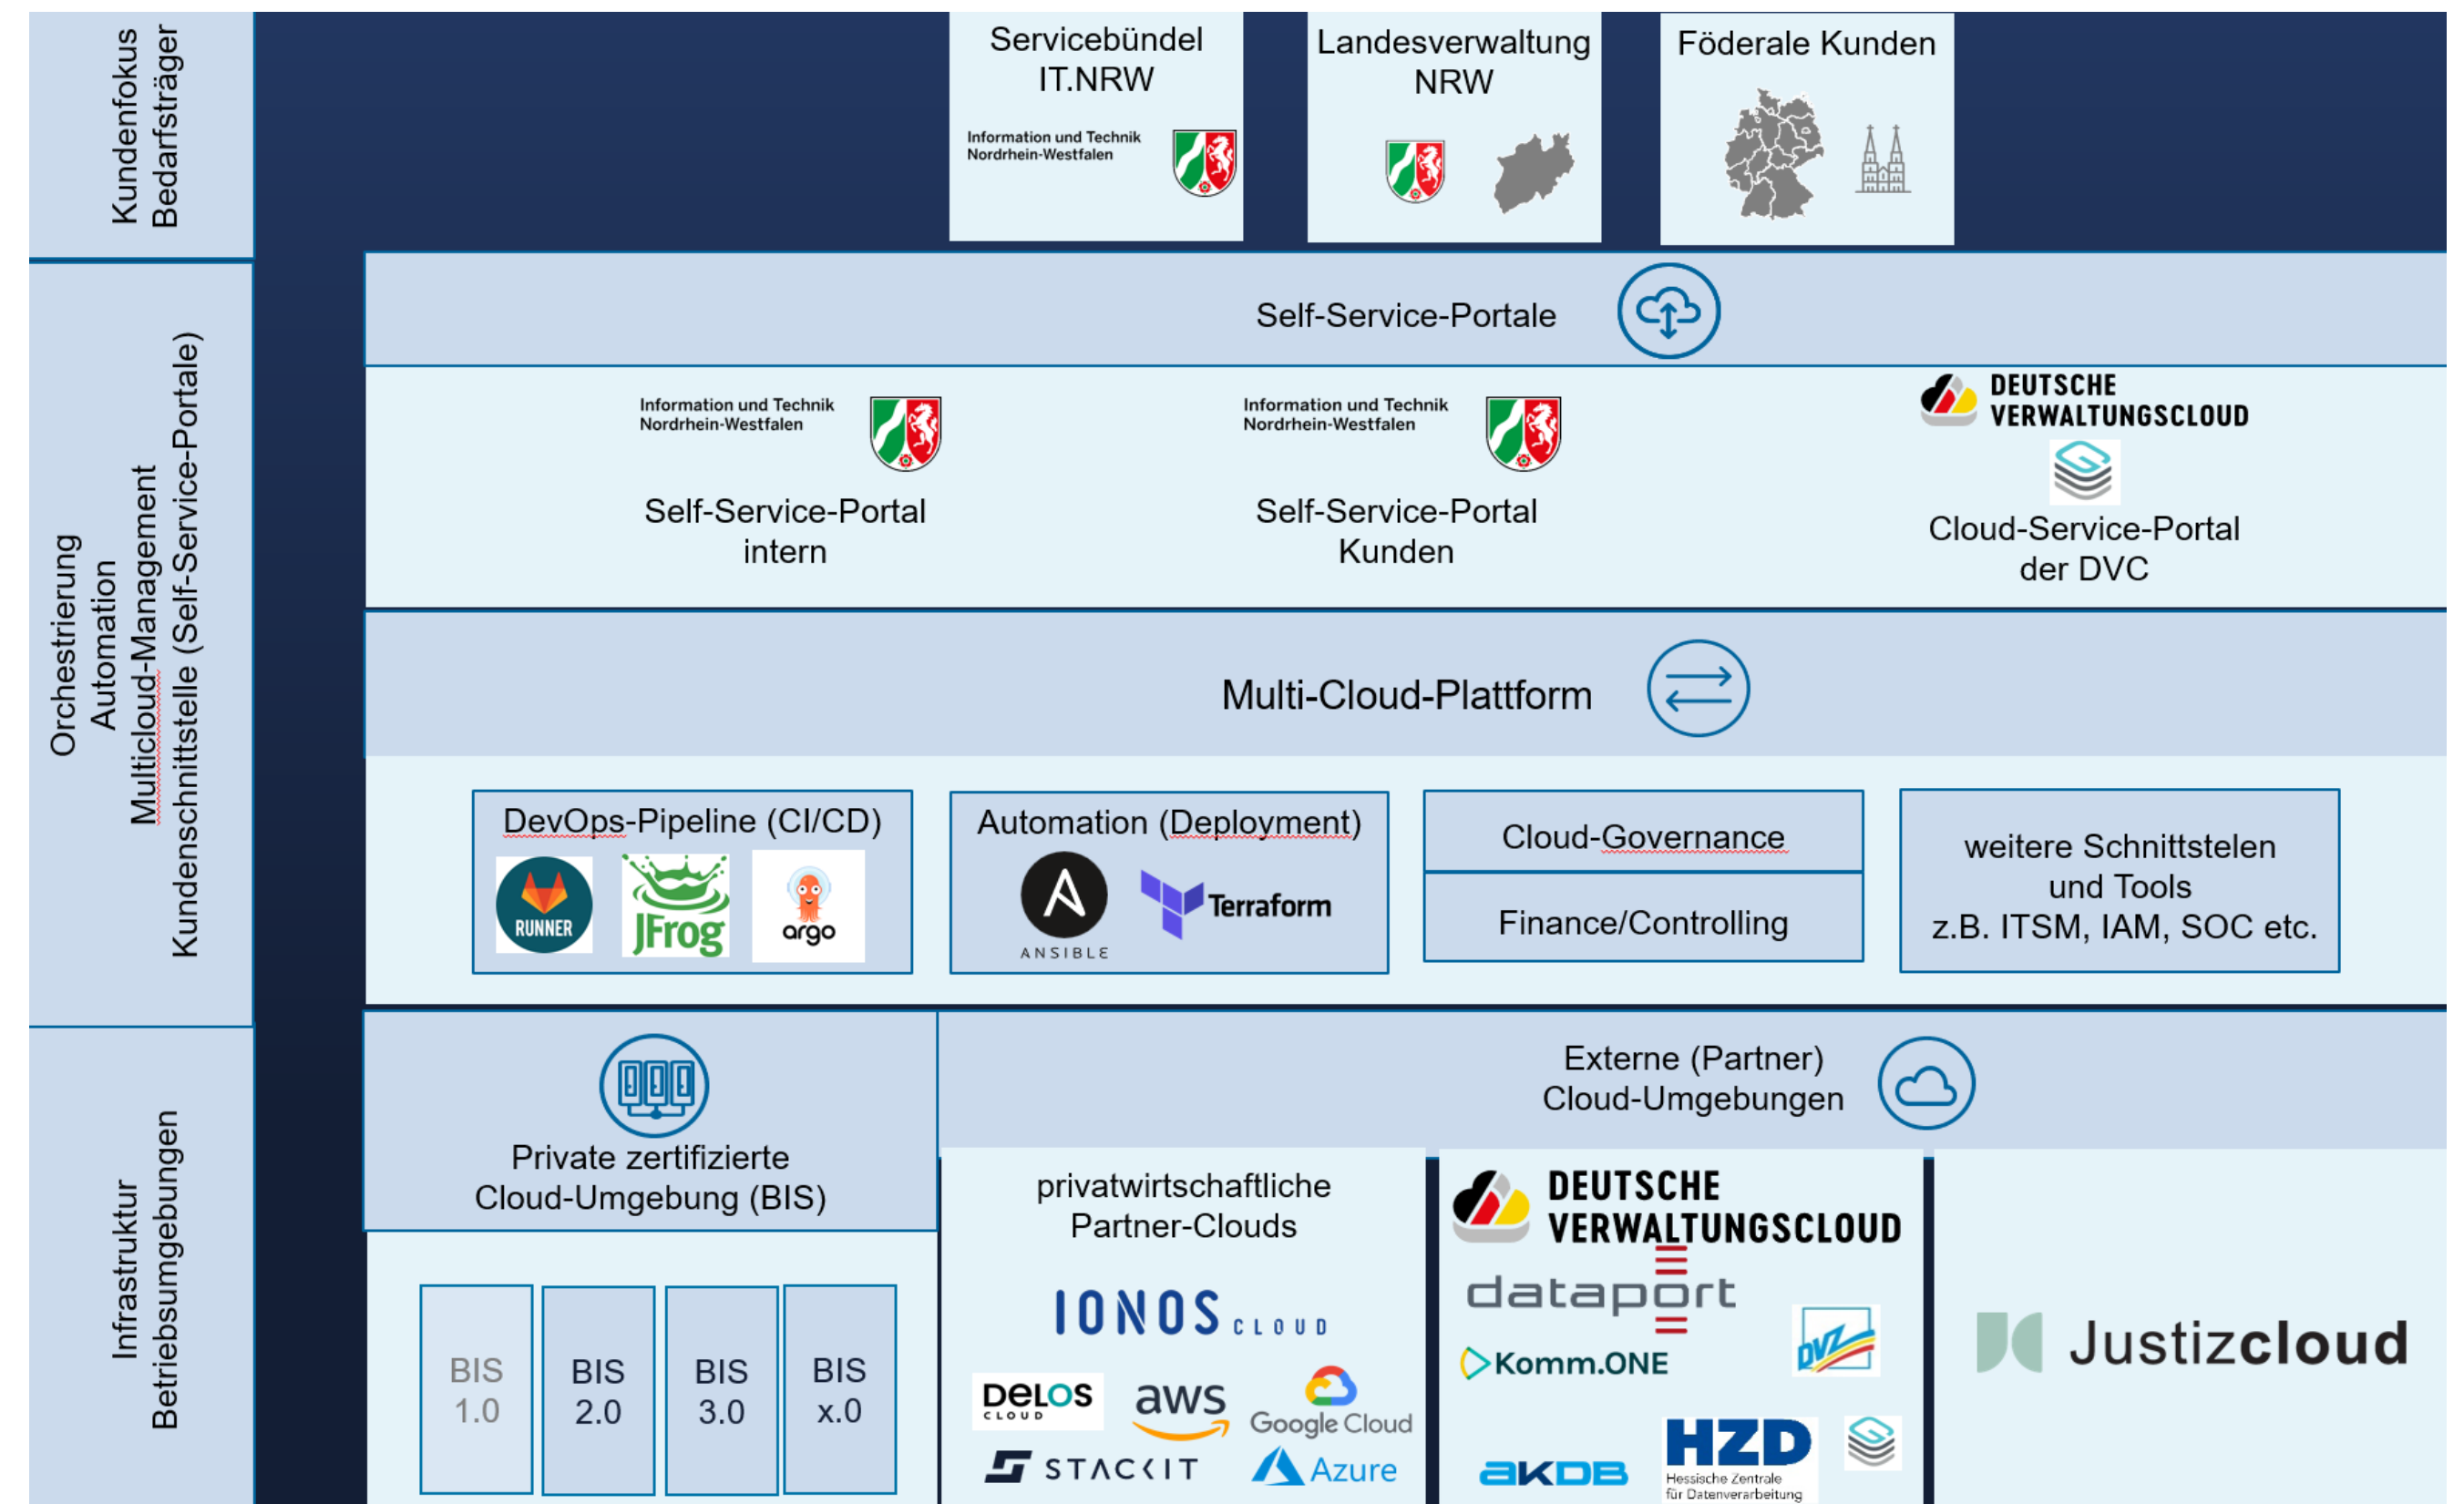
Kundenfokus
Bedarfsträger

Servicebündel IT.NRW
Information und Technik Nordrhein-Westfalen

Landesverwaltung NRW

Föderale Kunden

Orchestrierung
Automation
Multicloud-Management
Kundenschnittstelle (Self-Service-Portale)

Self-Service-Portale

Information und Technik Nordrhein-Westfalen
Self-Service-Portal intern

Information und Technik Nordrhein-Westfalen
Self-Service-Portal Kunden

DEUTSCHE VERWALTUNGSCLOUD
Cloud-Service-Portal der DVC

Multi-Cloud-Plattform

DevOps-Pipeline (CI/CD)
RUNNER
JFrog
argo

Automation (Deployment)
ANSIBLE
Terraform

Cloud-Governance

Finance/Controlling

weitere Schnittstelen und Tools z.B. ITSM, IAM, SOC etc.

Infrastruktur
Betriebsumgebungen

Private zertifizierte Cloud-Umgebung (BIS)

| BIS 1.0 | BIS 2.0 | BIS 3.0 | BIS x.0 |
|---|---|---|---|

Externe (Partner) Cloud-Umgebungen

privatwirtschaftliche Partner-Clouds
IONOS CLOUD
DELOS CLOUD
aws
Google Cloud
STACKIT
Azure

DEUTSCHE VERWALTUNGSCLOUD
dataport
Komm.ONE
DVZ
AKDB
HZD Hessische Zentrale für Datenverarbeitung

Justizcloud